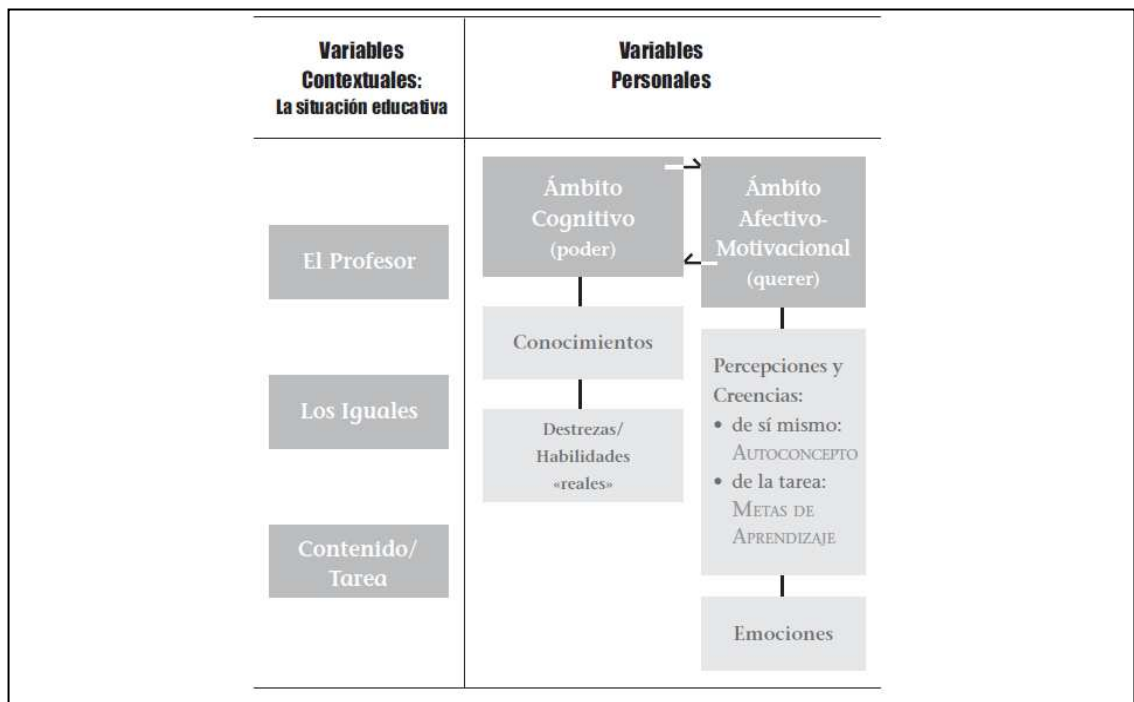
Variables Contextuales:
La situación educativa

Variables Personales

El Profesor

Los Iguales

Contenido/ Tarea

Ámbito Cognitivo (poder)

Ámbito Afectivo-Motivacional (querer)

Conocimientos

Destrezas/ Habilidades «reales»

Percepciones y Creencias:
• de sí mismo: AUTOCONCEPTO
• de la tarea: METAS DE APRENDIZAJE

Emociones